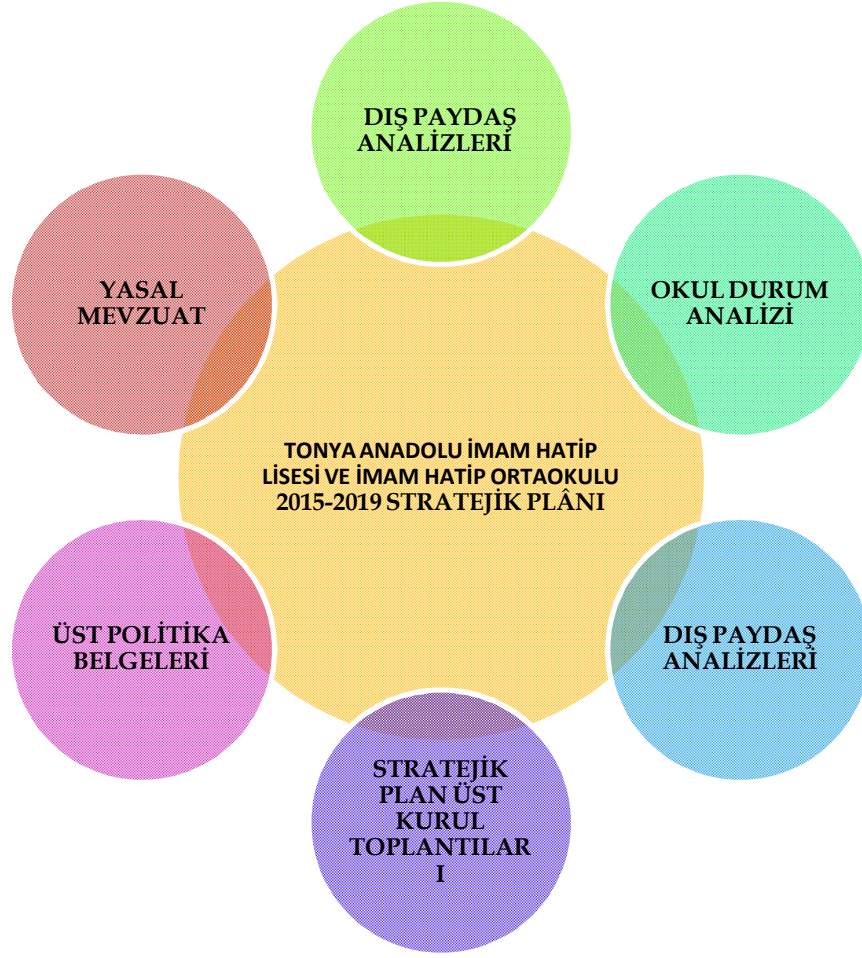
DIŞ PAYDAŞ ANALİZLERİ

YASAL MEVZUAT

OKUL DURUM ANALİZİ

TONYA ANADOLU İMAM HATİP LİSESİ VE İMAM HATİP ORTAOKULU 2015-2019 STRATEJİK PLÂNI

ÜST POLİTİKA BELGELERİ

DIŞ PAYDAŞ ANALİZLERİ

STRATEJİK PLAN ÜST KURUL TOPLANTILAR I